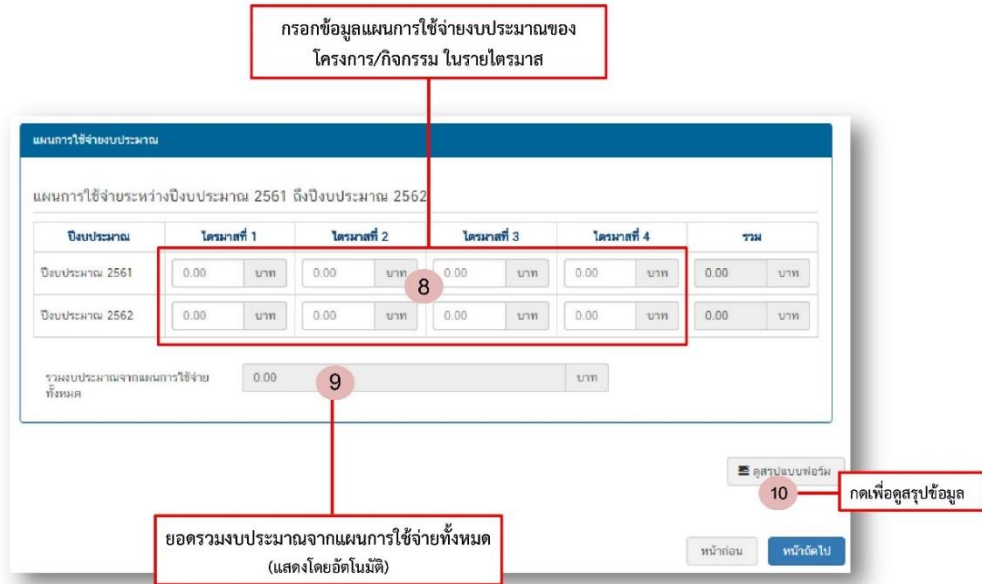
กรอกข้อมูลแผนการใช้จ่ายงบประมาณของโครงการ/กิจกรรม ในรายไตรมาส

แผนการใช้จ่ายงบประมาณ

แผนการใช้จ่ายระหว่างปีงบประมาณ 2561 ถึงปีงบประมาณ 2562

| ปีงบประมาณ | ไตรมาสที่ 1 | ไตรมาสที่ 2 | ไตรมาสที่ 3 | ไตรมาสที่ 4 | รวม |
|---|---|---|---|---|---|
| ปีงบประมาณ 2561 | 0.00 บาท | 0.00 บาท | 0.00 บาท | 0.00 บาท | 0.00 บาท |
| ปีงบประมาณ 2562 | 0.00 บาท | 0.00 บาท | 0.00 บาท | 0.00 บาท | 0.00 บาท |

8

รวมงบประมาณจากแผนการใช้จ่ายทั้งหมด 0.00 บาท

9

ดูสรุปแบบฟอร์ม

10

กดเพื่อดูสรุปข้อมูล

ยอดรวมงบประมาณจากแผนการใช้จ่ายทั้งหมด (แสดงโดยอัตโนมัติ)

หน้าก่อน

หน้าถัดไป